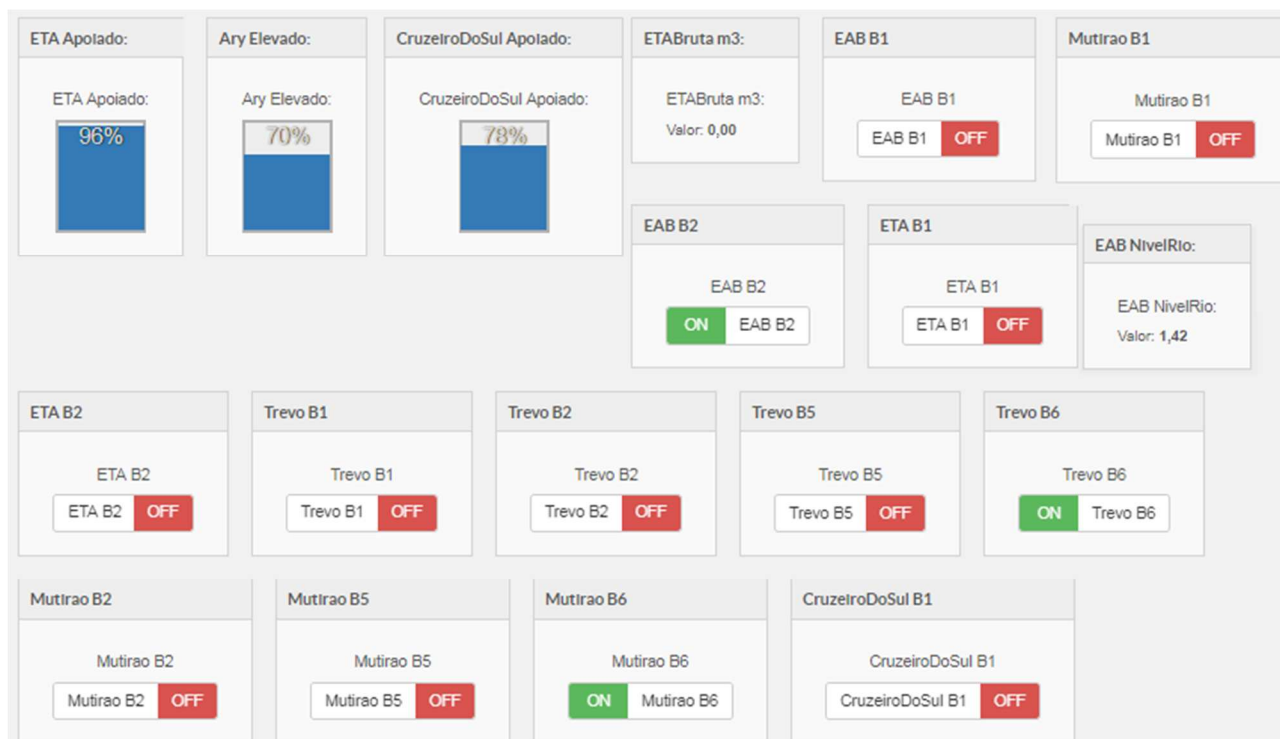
ETA Apoiado:

ETA Apoiado:

96%

Ary Elevado:

Ary Elevado:

70%

CruzeiroDoSul Apoiado:

CruzeiroDoSul Apoiado:

78%

ETABruta m3:

ETABruta m3:

Valor: 0,00

EAB B1

EAB B1

EAB B1 OFF

Mutirao B1

Mutirao B1

Mutirao B1 OFF

EAB B2

EAB B2

ON EAB B2

ETA B1

ETA B1

ETA B1 OFF

EAB NivelRio:

EAB NivelRio:

Valor: 1,42

ETA B2

ETA B2

ETA B2 OFF

Trevo B1

Trevo B1

Trevo B1 OFF

Trevo B2

Trevo B2

Trevo B2 OFF

Trevo B5

Trevo B5

Trevo B5 OFF

Trevo B6

Trevo B6

ON Trevo B6

Mutirao B2

Mutirao B2

Mutirao B2 OFF

Mutirao B5

Mutirao B5

Mutirao B5 OFF

Mutirao B6

Mutirao B6

ON Mutirao B6

CruzeiroDoSul B1

CruzeiroDoSul B1

CruzeiroDoSul B1 OFF